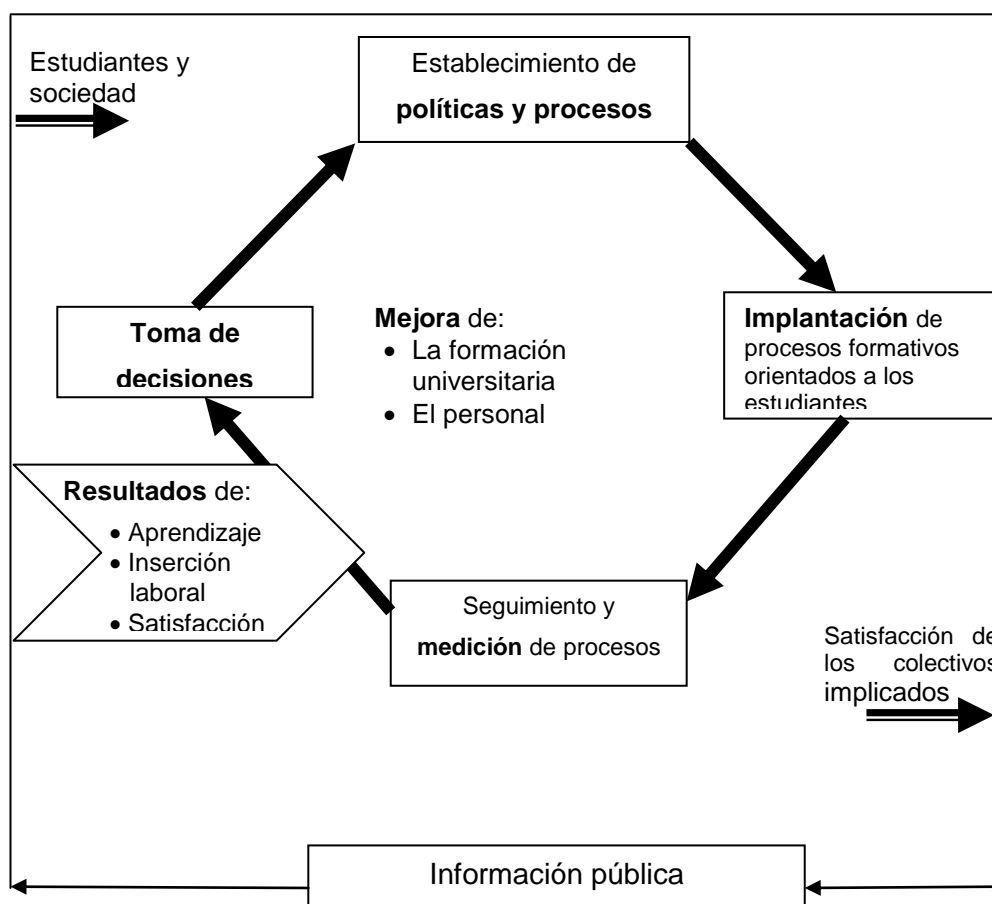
Estudiantes y sociedad

Establecimiento de **políticas y procesos**

**Implantación** de procesos formativos orientados a los estudiantes

**Mejora** de:
- La formación universitaria
- El personal

**Toma de decisiones**

**Resultados** de:
- Aprendizaje
- Inserción laboral
- Satisfacción

Seguimiento y **medición** de procesos

Satisfacción de los colectivos implicados

Información pública